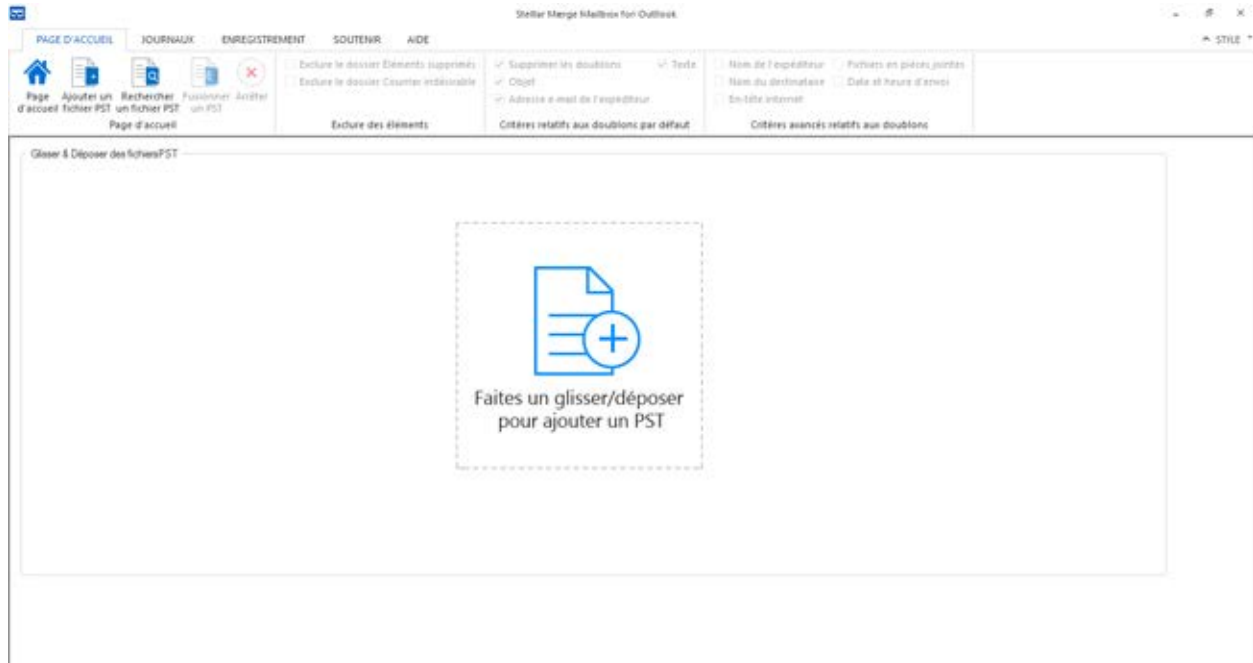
Stellar Merge Mailbox for Outlook

PAGE D'ACCUEIL JOURNAUX ENREGISTREMENT SOUTENIR AIDE

^ STYLE

Page d'accueil Ajouter un fichier PST Rechercher un fichier PST Fusionner un PST Arrêter

Page d'accueil

Exclure le dossier Éléments supprimés
Exclure le dossier Courrier indésirable

Exclure des éléments

Supprimer les doublons Texte
Objet
Adresse e-mail de l'expéditeur

Critères relatifs aux doublons par défaut

Nom de l'expéditeur Fichiers en pièces jointes
Nom du destinataire Date et heure d'envoi
En-tête internet

Critères avancés relatifs aux doublons

Glisser & Déposer des fichiersPST

Faites un glisser/déposer pour ajouter un PST